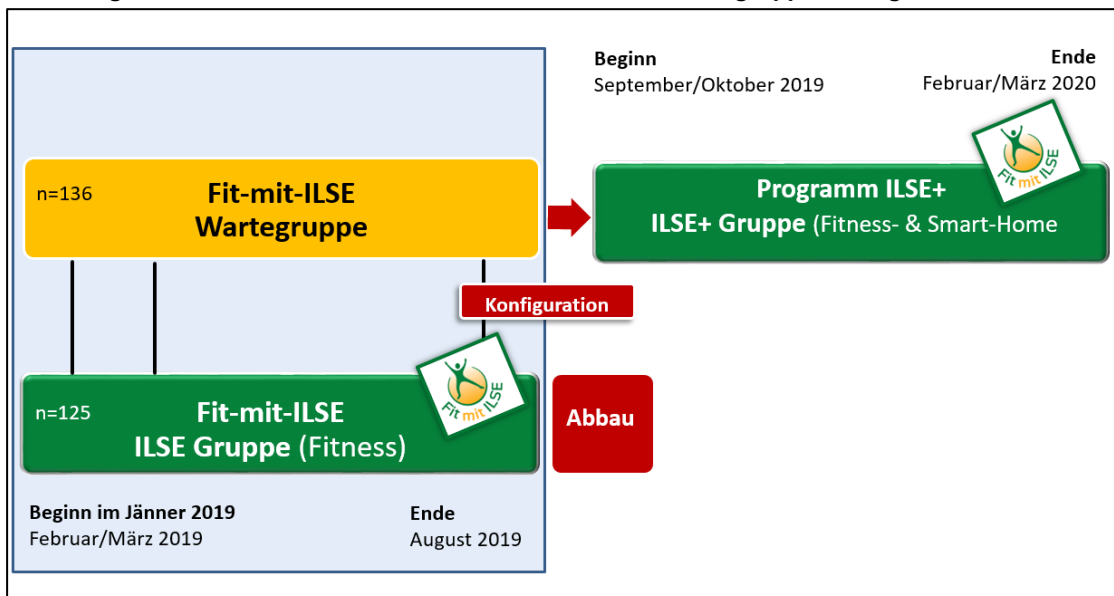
Beginn
September/Oktober 2019

Ende
Februar/März 2020

n=136

Fit-mit-ILSE
Wartegruppe

Programm ILSE+
ILSE+ Gruppe (Fitness- & Smart-Home

Fit mit ILSE

Konfiguration

n=125

Fit-mit-ILSE
ILSE Gruppe (Fitness)

Fit mit ILSE

Abbau

Beginn im Jänner 2019
Februar/März 2019

Ende
August 2019